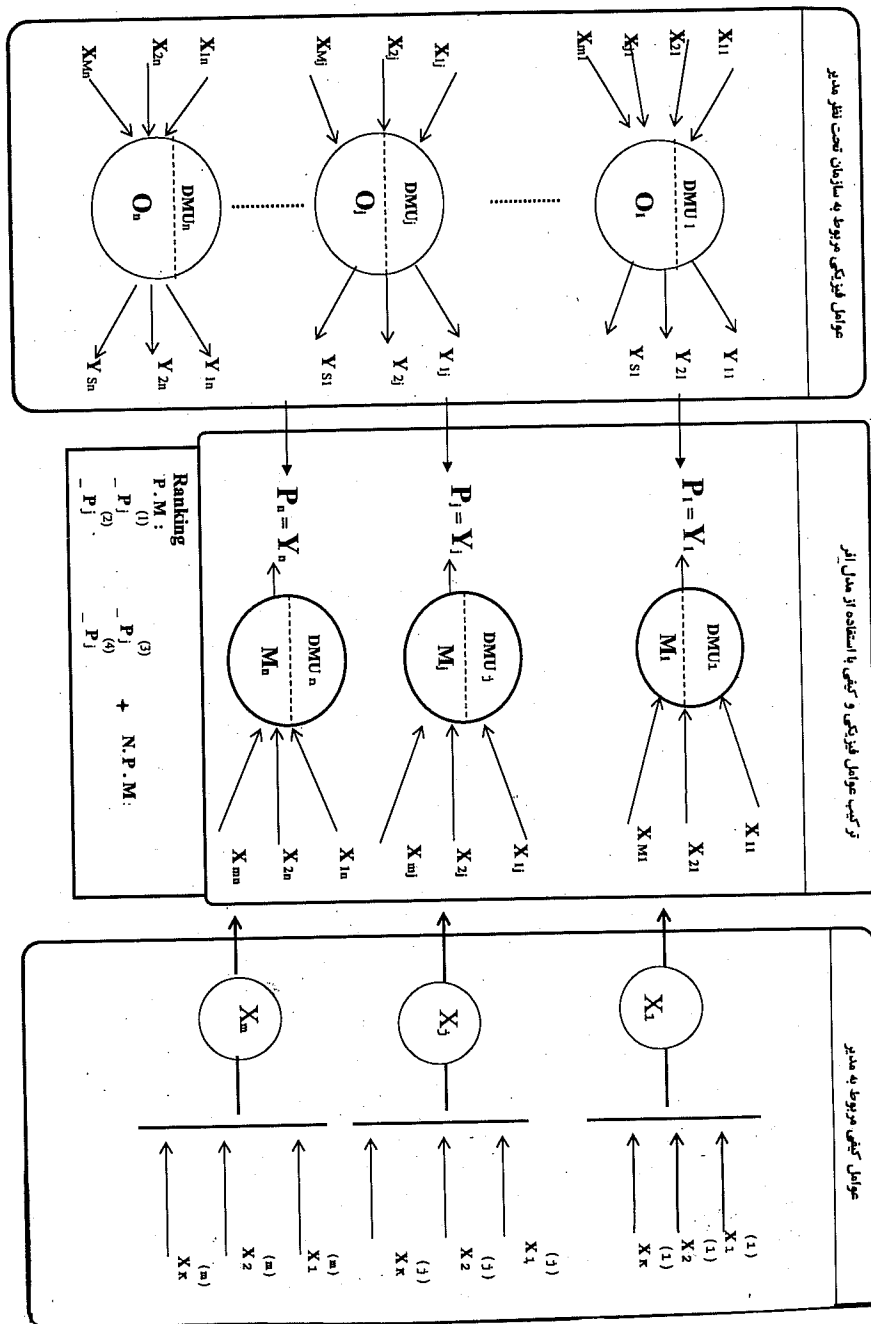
عوامل فیزیکی مربوط به سازمان تحت نظر مدیر

$X_{11}$
$X_{21}$
$X_{j1}$
$X_{m1}$
DMU 1
$O_1$
$Y_{11}$
$Y_{21}$
$Y_{S1}$

$X_{1j}$
$X_{2j}$
$X_{Mj}$
DMUj
$O_j$
$Y_{1j}$
$Y_{2j}$
$Y_{S1}$

$X_{1n}$
$X_{2n}$
$X_{Mn}$
DMUn
$O_n$
$Y_{1n}$
$Y_{2n}$
$Y_{Sn}$

ترکیب عوامل فیزیکی و کیفی با استفاده از مدل ایز

$P_1 = Y_1$
DMU1
$M_1$
$X_{11}$
$X_{21}$
$X_{M1}$

$P_j = Y_j$
DMU j
$M_j$
$X_{1j}$
$X_{2j}$
$X_{mj}$

$P_n = Y_n$
DMU n
$M_n$
$X_{1n}$
$X_{2n}$
$X_{mn}$

Ranking
P.M:
$\_P_j^{(1)}$
$\_P_j^{(2)}$
$\_P_j^{(3)}$
$\_P_j^{(4)}$
+ N.P.M:

عوامل کیفی مربوط به مدیر

$X_1$
$X_1^{(1)}$
$X_2^{(1)}$
$X_K^{(1)}$

$X_j$
$X_1^{(j)}$
$X_2^{(j)}$
$X_K^{(j)}$

$X_m$
$X_1^{(m)}$
$X_2^{(m)}$
$X_K^{(m)}$